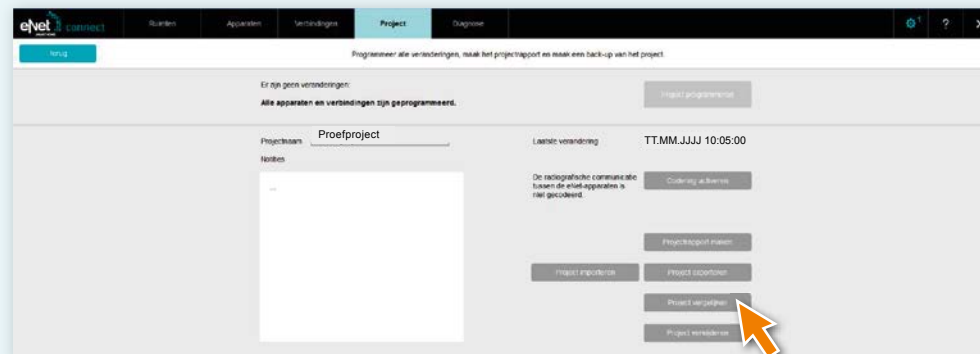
eNet connect

Ruimten | Apparaten | Verbindingen | Project | Diagnose

? ×

terug

Programmeer alle veranderingen, maak het projectrapport en maak een back-up van het project.

Er zijn geen veranderingen:

Alle apparaten en verbindingen zijn geprogrammeerd.

Project programmeren

Projectnaam Proefproject

Notities

...

Laatste verandering TT.MM.JJJJ 10:05:00

De radiografische communicatie tussen de eNet-apparaten is niet gecodeerd.

Codering activeren

Projectrapport maken

Project importeren

Project exporteren

Project vergelijken

Project verwijderen